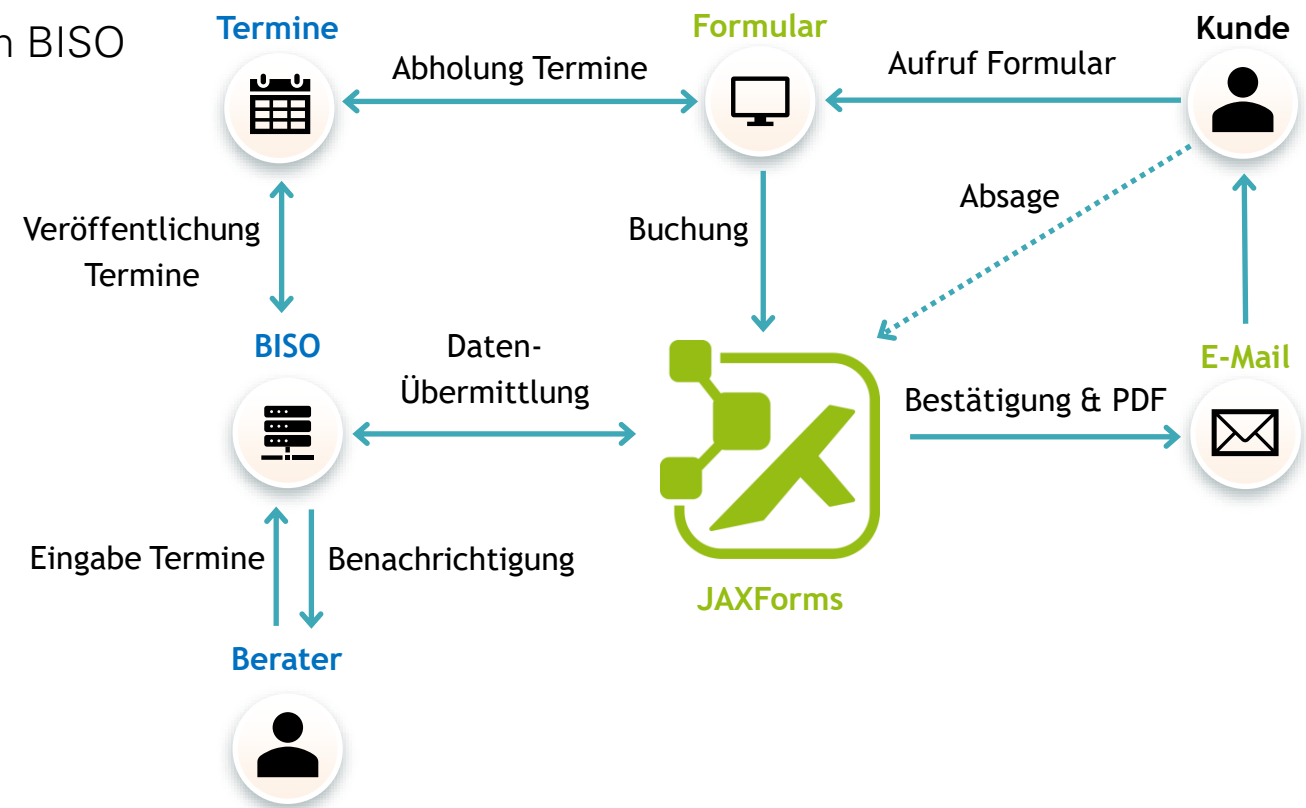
n BISO

Termine

Abholung Termine

Formular

Aufruf Formular

Kunde

Veröffentlichung Termine

Buchung

Absage

BISO

Daten-Übermittlung

Bestätigung & PDF

E-Mail

Eingabe Termine

Benachrichtigung

JAXForms

Berater